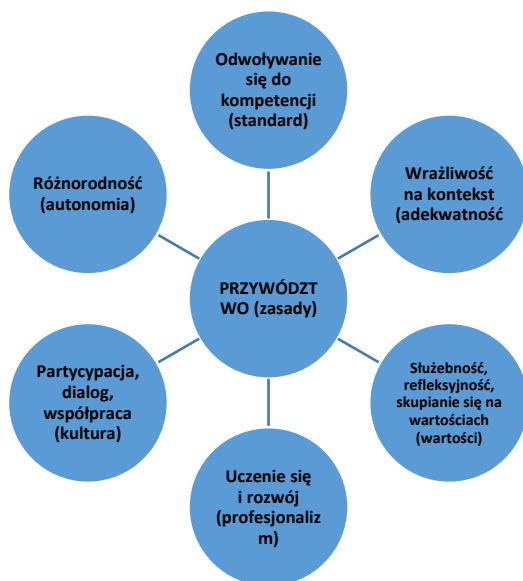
Odwoływanie się do kompetencji (standard)

Wrażliwość na kontekst (adekwatność

Służebność, refleksyjność, skupianie się na wartościach (wartości)

Uczenie się i rozwój (profesjonalizm)

Partycypacja, dialog, współpraca (kultura)

Różnorodność (autonomia)

PRZYWÓDZTWO (zasady)